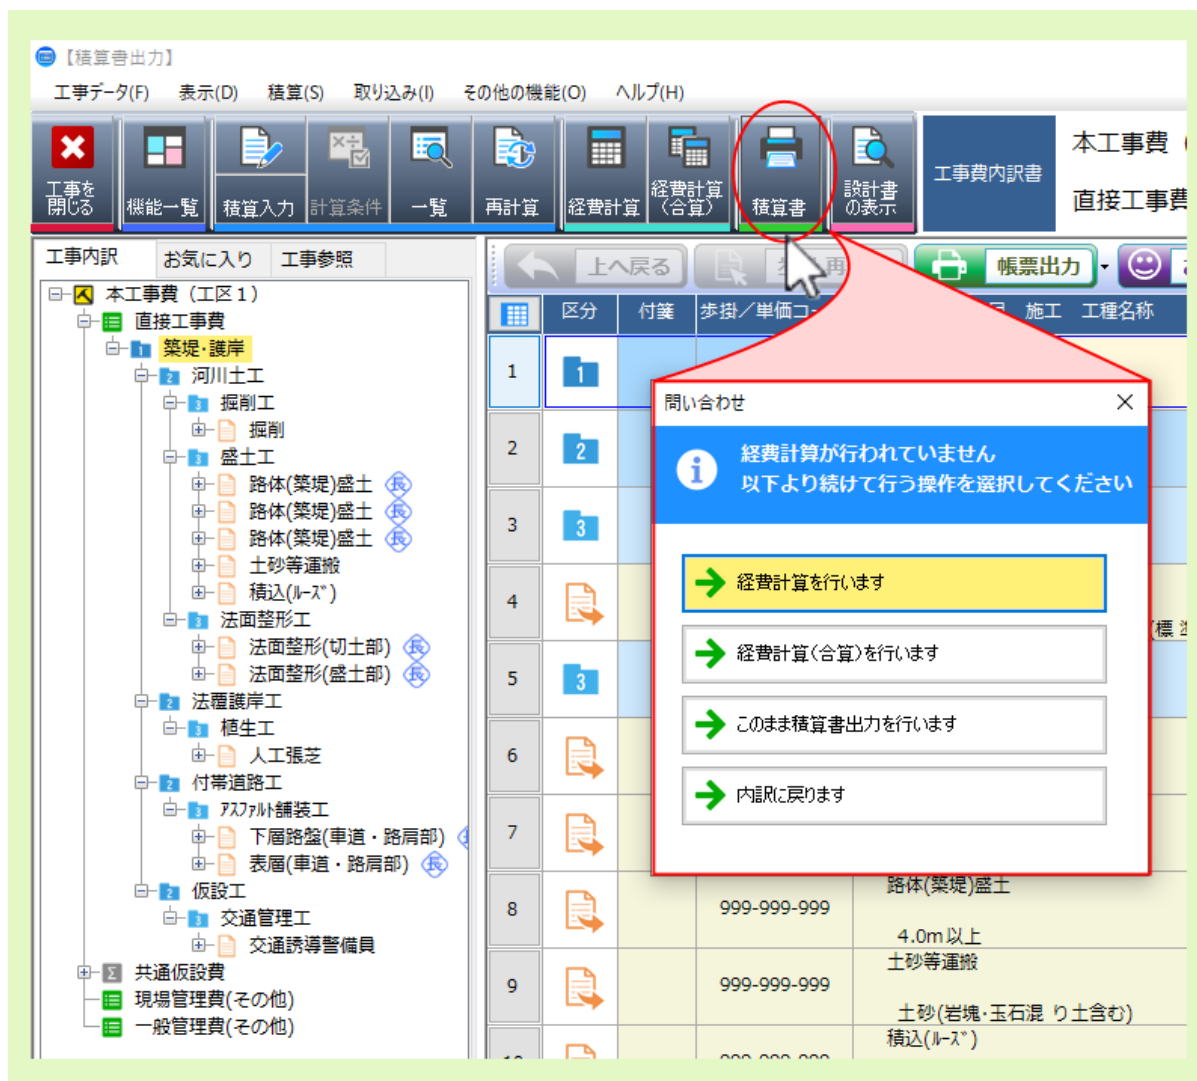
【積算書出力】

工事データ(F) 表示(D) 積算(S) 取り込み(I) その他の機能(O) ヘルプ(H)

工事を閉じる 機能一覧 積算入力 計算条件 一覧 再計算 経費計算 経費計算（合算） 積算書 設計書の表示

工事費内訳書

本工事費

直接工事費

工事内訳 お気に入り 工事参照

本工事費（工区１）
直接工事費
築堤・護岸
河川土工
掘削工
掘削
盛土工
路体(築堤)盛土 長
路体(築堤)盛土 長
路体(築堤)盛土 長
土砂等運搬
積込(ﾙｰｽﾞ)
法面整形工
法面整形(切土部) 長
法面整形(盛土部) 長
法覆護岸工
植生工
人工張芝
付帯道路工
ｱｽﾌｧﾙﾄ舗装工
下層路盤(車道・路肩部)
表層(車道・路肩部) 長
仮設工
交通管理工
交通誘導警備員
共通仮設費
現場管理費(その他)
一般管理費(その他)

上へ戻る 帳票出力

区分 付箋 歩掛／単価コ 施工 工種名称

1 2 3 4 5 6 7 8 9

999-999-999 路体(築堤)盛土 4.0m以上
999-999-999 土砂等運搬 土砂(岩塊・玉石混 り土含む)
積込(ﾙｰｽﾞ)

問い合わせ
経費計算が行われていません
以下より続けて行う操作を選択してください

経費計算を行います
経費計算（合算）を行います
このまま積算書出力を行います
内訳に戻ります